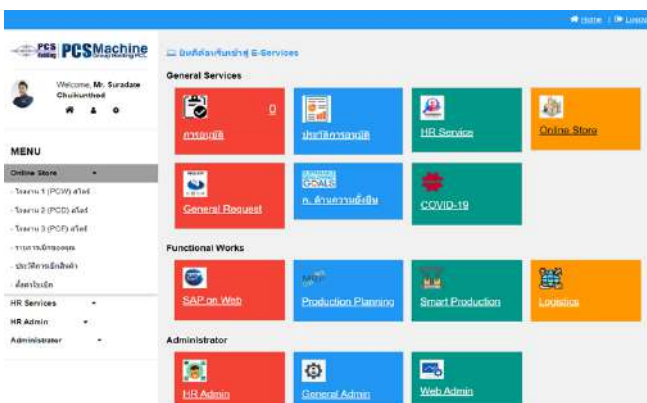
Home | Logout

PCS PCSMachine Group Holding PCL.

Welcome, Mr. Suradate Chuikunthod

MENU

Online Store

- โรงงาน 1 (PCM) สโตร์

- โรงงาน 2 (PCD) สโตร์

- โรงงาน 3 (PCF) สโตร์

- รายการเบิกของคุณ

- ประวัติการเบิกสินค้า

- ติดตามใบเบิก

HR Services

HR Admin

Administrator

ยินดีต้อนรับเข้าสู่ E-Services

General Services

การอนุมัติ 0

ประวัติการอนุมัติ

HR Service

Online Store

General Request

ค. ด้านความยั่งยืน

COVID-19

Functional Works

SAP on Web

Production Planning

Smart Production

Logistics

Administrator

HR Admin

General Admin

Web Admin